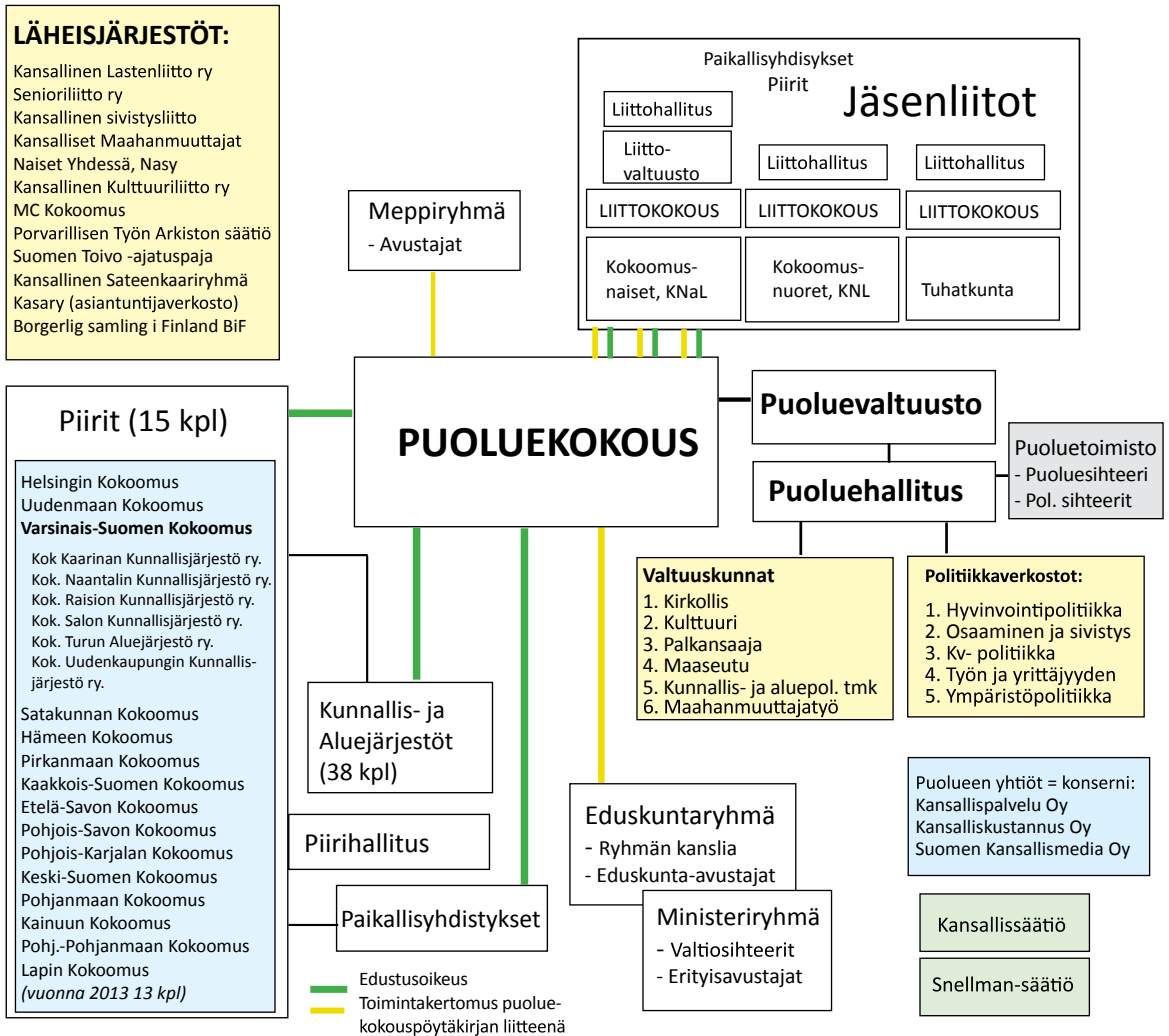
**LÄHEISJÄRJESTÖT:**
Kansallinen Lastenliitto ry
Senioriliitto ry
Kansallinen sivistysliitto
Kansalliset Maahanmuuttajat
Naiset Yhdessä, Nasy
Kansallinen Kulttuuriliitto ry
MC Kokoomus
Porvarillisen Työn Arkiston säätiö
Suomen Toivo -ajatuspaja
Kansallinen Sateenkaariryhmä
Kasary (asiantuntijaverkosto)
Borgerlig samling i Finland BiF

Paikallisyhdisykset
Piirit
Jäsenliitot
Liittohallitus
Liitto-valtuusto
Liittohallitus
Liittohallitus
LIITTOKOKOUS
LIITTOKOKOUS
LIITTOKOKOUS
Kokoomus-naiset, KNaL
Kokoomus-nuoret, KNL
Tuhatkunta

Meppiryhmä
- Avustajat

Piirit (15 kpl)

Helsingin Kokoomus
Uudenmaan Kokoomus
**Varsinais-Suomen Kokoomus**
Kok Kaarinan Kunnallisjärjestö ry.
Kok. Naantalin Kunnallisjärjestö ry.
Kok. Raision Kunnallisjärjestö ry.
Kok. Salon Kunnallisjärjestö ry.
Kok. Turun Aluejärjestö ry.
Kok. Uudenkaupungin Kunnallisjärjestö ry.
Satakunnan Kokoomus
Hämeen Kokoomus
Pirkanmaan Kokoomus
Kaakkois-Suomen Kokoomus
Etelä-Savon Kokoomus
Pohjois-Savon Kokoomus
Pohjois-Karjalan Kokoomus
Keski-Suomen Kokoomus
Pohjanmaan Kokoomus
Kainuun Kokoomus
Pohj.-Pohjanmaan Kokoomus
Lapin Kokoomus
*(vuonna 2013 13 kpl)*

PUOLUEKOKOUS

Puoluevaltuusto

Puoluetoimisto
- Puoluesihteeri
- Pol. sihteerit

Puoluehallitus

**Valtuuskunnat**
1. Kirkollis
2. Kulttuuri
3. Palkansaaja
4. Maaseutu
5. Kunnallis- ja aluepol. tmk
6. Maahanmuuttajatyö

**Politiikkaverkostot:**
1. Hyvinvointipolitiikka
2. Osaaminen ja sivistys
3. Kv- politiikka
4. Työn ja yrittäjyyden
5. Ympäristöpolitiikka

Kunnallis- ja Aluejärjestöt (38 kpl)

Piirihallitus

Paikallisyhdistykset

Eduskuntaryhmä
- Ryhmän kanslia
- Eduskunta-avustajat

Ministeriryhmä
- Valtiosihteerit
- Erityisavustajat

Puolueen yhtiöt = konserni:
Kansallispalvelu Oy
Kansalliskustannus Oy
Suomen Kansallismedia Oy

Kansallissäätiö

Snellman-säätiö

Edustusoikeus
Toimintakertomus puoluekokouspöytäkirjan liitteenä